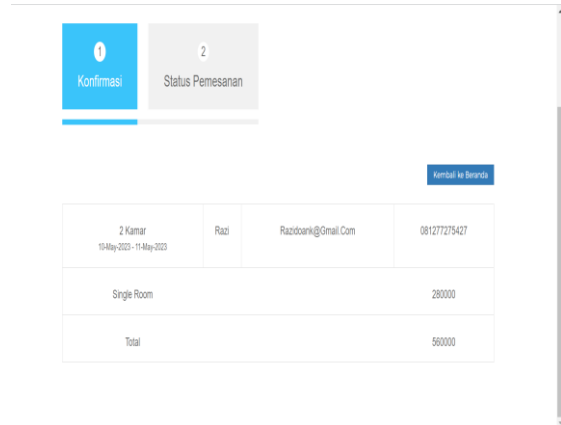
1
Konfirmasi

2
Status Pemesanan

Kembali ke Beranda

| 2 Kamar<br>10-May-2023 - 11-May-2023 | Razi | Razidoank@Gmail.Com | 081277275427 |
|---|---|---|---|
| Single Room | | | 280000 |
| Total | | | 560000 |